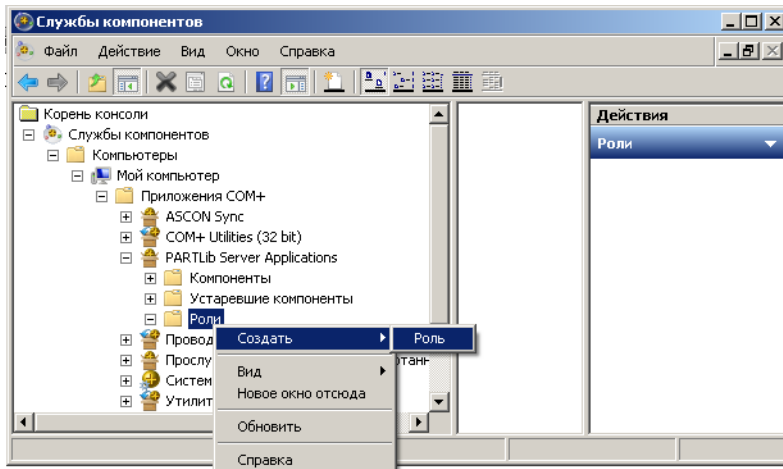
Службы компонентов

Файл Действие Вид Окно Справка

Корень консоли
Службы компонентов
Компьютеры
Мой компьютер
Приложения COM+
ASCON Sync
COM+ Utilities (32 bit)
PARTLib Server Applications
Компоненты
Устаревшие компоненты
Роли
Провод
Прослу
Систем
Утилит

Создать
Роль
Вид
Новое окно отсюда
Обновить
Справка

Действия
Роли